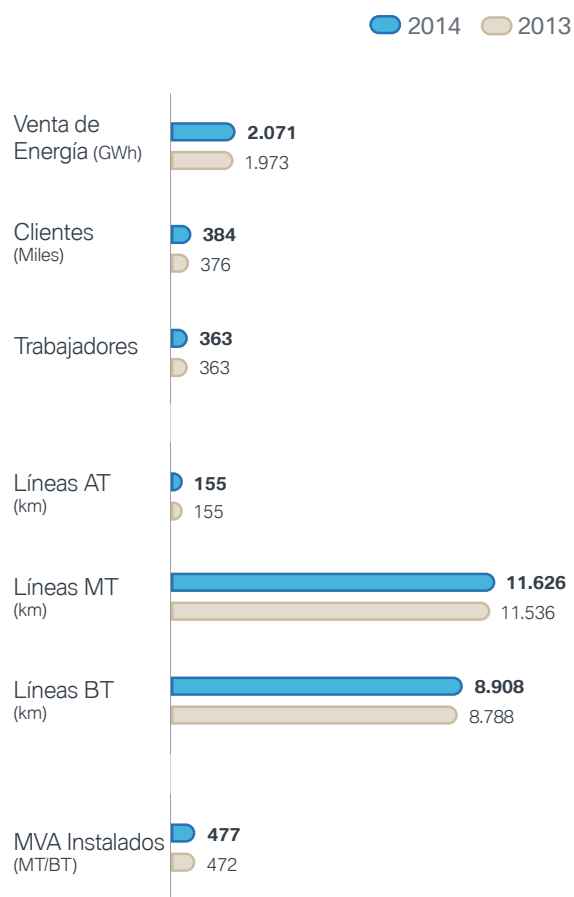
2014 2013

Venta de Energía (GWh)
2.071
1.973

Clientes (Miles)
384
376

Trabajadores
363
363

Líneas AT (km)
155
155

Líneas MT (km)
11.626
11.536

Líneas BT (km)
8.908
8.788

MVA Instalados (MT/BT)
477
472